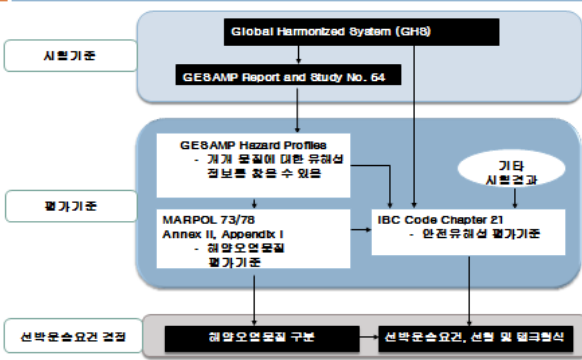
시험기준

Global Harmonized System (GHS)

GESAMP Report and Study No. 64

평가기준

GESAMP Hazard Profiles
- 개개 물질에 대한 유해성 정보를 찾을 수 있음

기타 시험결과

MARPOL 73/78 Annex II, Appendix I
- 해양오염물질 평가기준

IBC Code Chapter 21
- 안전유해성 평가기준

선박운송요건 결정

해양오염물질 구분

선박운송요건, 선형 및 탱크형식